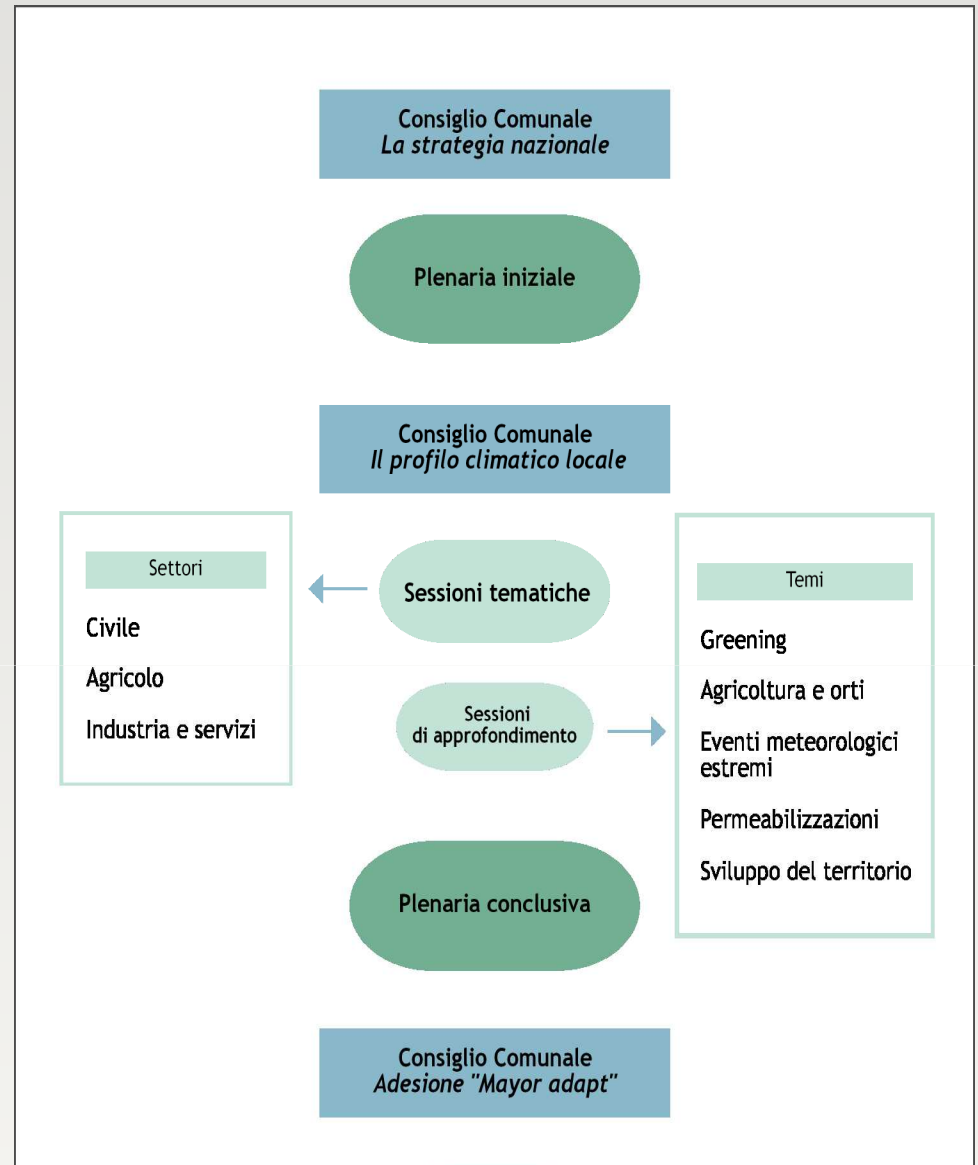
Consiglio Comunale
La strategia nazionale

Plenaria iniziale

Consiglio Comunale
Il profilo climatico locale

Settori

Civile

Agricolo

Industria e servizi

Sessioni tematiche

Sessioni di approfondimento

Temi

Greening

Agricoltura e orti

Eventi meteorologici estremi

Permeabilizzazioni

Sviluppo del territorio

Plenaria conclusiva

Consiglio Comunale
Adesione "Mayor adapt"